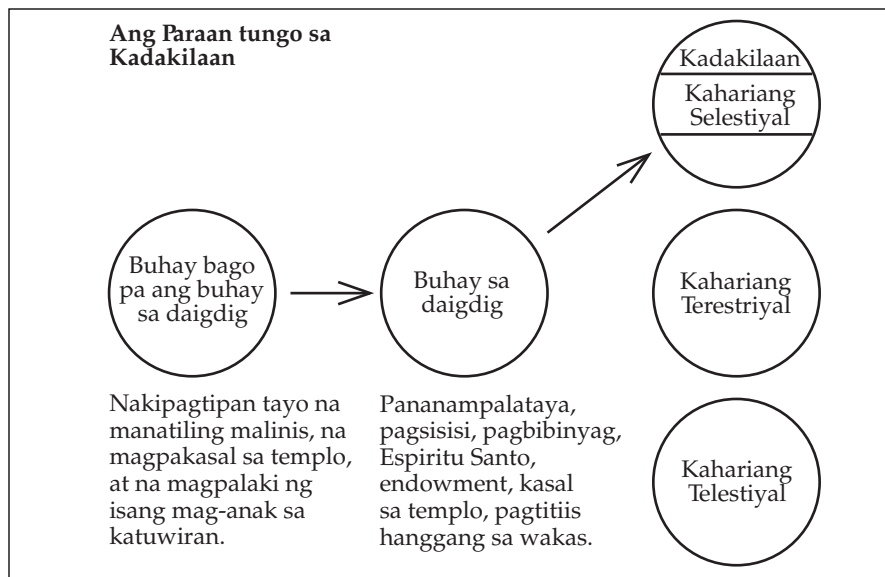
Ang Paraan tungo sa Kadakilaan

Buhay bago pa ang buhay sa daigdig

Nakipagtipan tayo na manatiling malinis, na magpakasal sa templo, at na magpalaki ng isang mag-anak sa katuwiran.

Buhay sa daigdig

Pananampalataya, pagsisisi, pagbibinyag, Espiritu Santo, endowment, kasal sa templo, pagtitiis hanggang sa wakas.

Kadakilaan

Kahariang Selestiyal

Kahariang Terestriyal

Kahariang Telestiyal